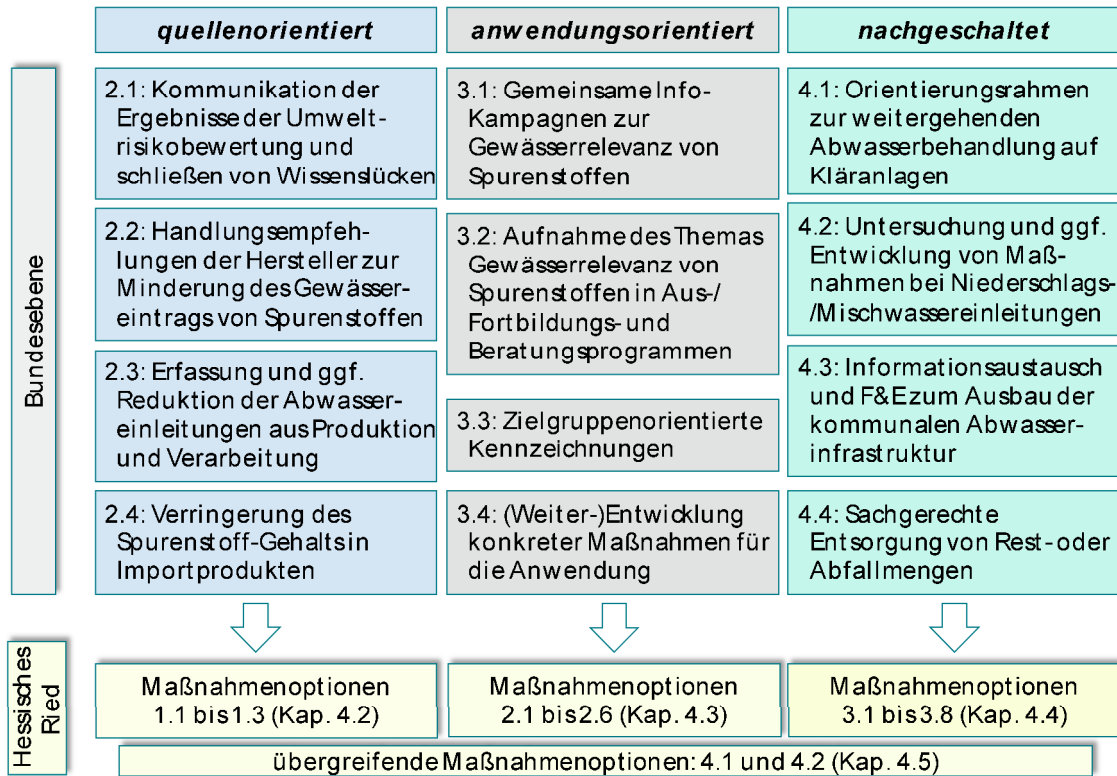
quellenorientiert

anwendungsorientiert

nachgeschaltet

Bundesebene

2.1: Kommunikation der Ergebnisse der Umweltrisikobewertung und schließen von Wissenslücken

2.2: Handlungsempfehlungen der Hersteller zur Minderung des Gewässereintrags von Spurenstoffen

2.3: Erfassung und ggf. Reduktion der Abwassereinleitungen aus Produktion und Verarbeitung

2.4: Verringerung des Spurenstoff-Gehalts in Importprodukten

3.1: Gemeinsame Info-Kampagnen zur Gewässerrelevanz von Spurenstoffen

3.2: Aufnahme des Themas Gewässerrelevanz von Spurenstoffen in Aus-/ Fortbildungs- und Beratungsprogrammen

3.3: Zielgruppenorientierte Kennzeichnungen

3.4: (Weiter-)Entwicklung konkreter Maßnahmen für die Anwendung

4.1: Orientierungsrahmen zur weitergehenden Abwasserbehandlung auf Kläranlagen

4.2: Untersuchung und ggf. Entwicklung von Maßnahmen bei Niederschlags-/Mischwassereinleitungen

4.3: Informationsaustausch und F&E zum Ausbau der kommunalen Abwasserinfrastruktur

4.4: Sachgerechte Entsorgung von Rest- oder Abfallmengen

Hessisches Ried

Maßnahmenoptionen 1.1 bis 1.3 (Kap. 4.2)

Maßnahmenoptionen 2.1 bis 2.6 (Kap. 4.3)

Maßnahmenoptionen 3.1 bis 3.8 (Kap. 4.4)

übergreifende Maßnahmenoptionen: 4.1 und 4.2 (Kap. 4.5)